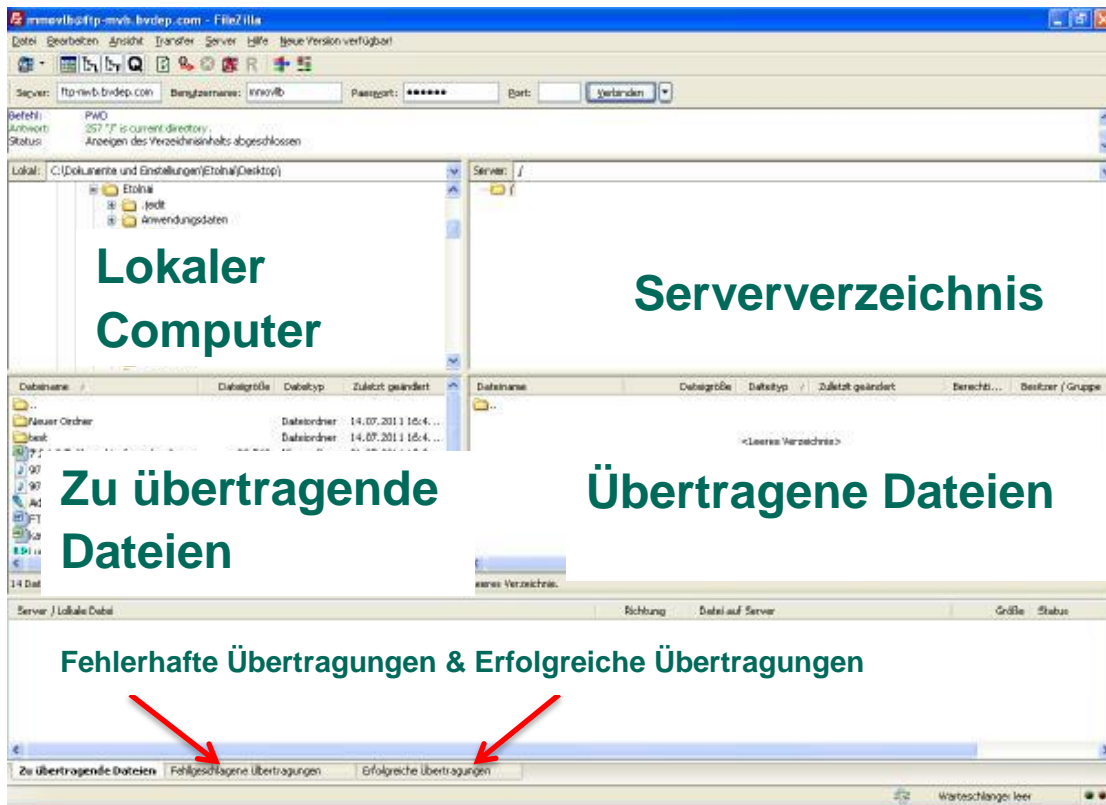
mmovtb@ftp-mvb.bvdep.com - FileZilla

Datei Bearbeiten Ansicht Transfer Server Hilfe Neue Version verfügbar!

Server: ftp-mvb.bvdep.com Benutzername: mmovtb Passwort: •••••• Port: Verbinden

Befehl: PWD
Antwort: 257 "/" is current directory.
Status: Anzeigen des Verzeichnisinhalts abgeschlossen

Lokal: C:\Dokumente und Einstellungen\Etolnai\Desktop\

Etolnai
.jedit
Anwendungsdaten

Lokaler Computer

Server: /

/

Serververzeichnis

| Dateiname | Dateigröße | Dateityp | Zuletzt geändert |
|---|---|---|---|
| .. | | | |
| Neuer Ordner | | Dateiordner | 14.07.2011 16:4... |
| best | | Dateiordner | 14.07.2011 16:4... |

| Dateiname | Dateigröße | Dateityp | Zuletzt geändert | Berechti... | Besitzer / Gruppe |
|---|---|---|---|---|---|
| .. | | | | | |

<Leeres Verzeichnis>

Zu übertragende Dateien

Übertragene Dateien

14 Dat

eeres Verzeichnis.

Server / Lokale Datei Richtung Datei auf Server Größe Status

Fehlerhafte Übertragungen & Erfolgreiche Übertragungen

Zu übertragende Dateien Fehlgeschlagene Übertragungen Erfolgreiche Übertragungen

Warteschlange: leer